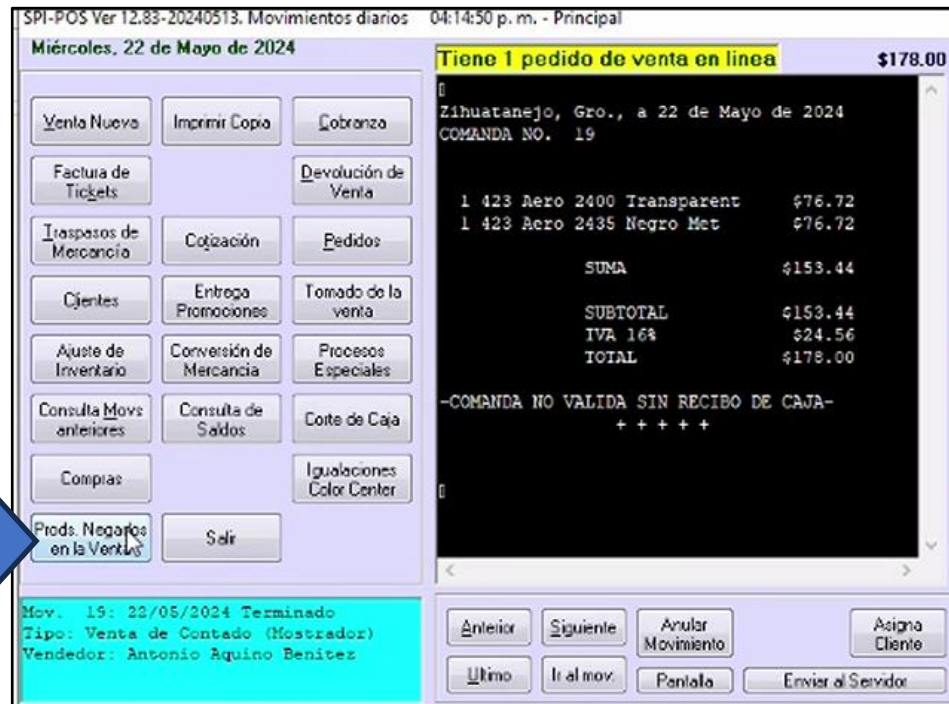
SPI-POS Ver 12.83-20240513. Movimientos diarios 04:14:50 p. m. - Principal

Miércoles, 22 de Mayo de 2024

Tiene 1 pedido de venta en linea $178.00

Venta Nueva
Imprimir Copia
Cobranza
Factura de Tickets
Devolución de Venta
Traspasos de Mercancía
Cotización
Pedidos
Clientes
Entrega Promociones
Tomado de la venta
Ajuste de Inventario
Conversión de Mercancia
Procesos Especiales
Consulta Movs anteriores
Consulta de Saldos
Corte de Caja
Compras
Igualaciones Color Center
Prods. Negados en la Venta
Salir

Zihuatanejo, Gro., a 22 de Mayo de 2024
COMANDA NO. 19

1 423 Aero 2400 Transparent $76.72
1 423 Aero 2435 Negro Met $76.72

SUMA $153.44

SUBTOTAL $153.44
IVA 16% $24.56
TOTAL $178.00

-COMANDA NO VALIDA SIN RECIBO DE CAJA-
+ + + + +

Mov. 19: 22/05/2024 Terminado
Tipo: Venta de Contado (Mostrador)
Vendedor: Antonio Aquino Benitez

Anterior
Siguiente
Anular Movimiento
Asigna Cliente
Ultimo
Ir al mov.
Pantalla
Enviar al Servidor